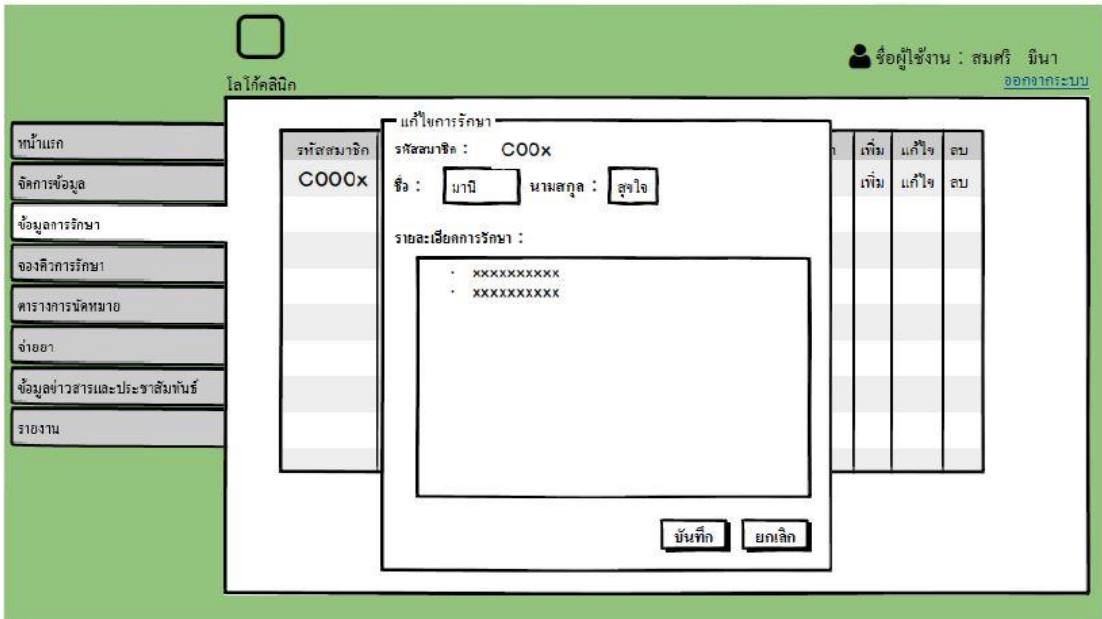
โลโก้คลินิก

ชื่อผู้ใช้งาน : สมศรี มีนา
ออกจากระบบ

หน้าแรก
จัดการข้อมูล
ข้อมูลการรักษา
จองคิวการรักษา
ตารางการนัดหมาย
จ่ายยา
ข้อมูลข่าวสารและประชาสัมพันธ์
รายงาน

| รหัสสมาชิก | | เพิ่ม | แก้ไข | ลบ |
|---|---|---|---|---|
| C000x | | เพิ่ม | แก้ไข | ลบ |

แก้ไขการรักษา
รหัสสมาชิก : C00x
ชื่อ : มานี นามสกุล : สุขใจ
รายละเอียดการรักษา :
- xxxxxxxxxx
- xxxxxxxxxx

บันทึก ยกเลิก